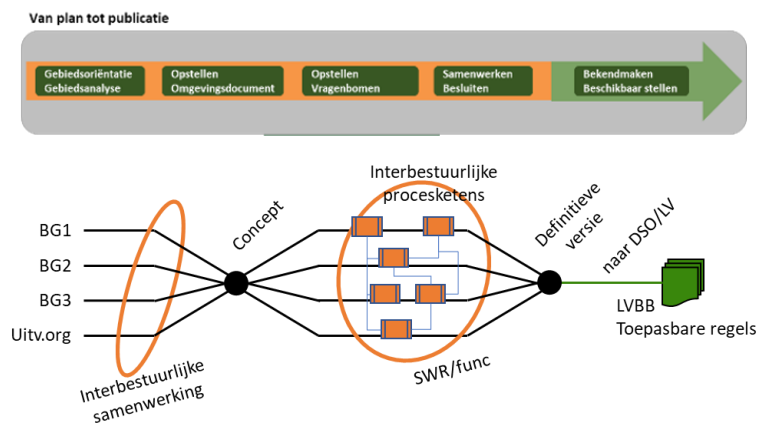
Van plan tot publicatie

Gebiedsoriëntatie
Gebiedsanalyse

Opstellen
Omgevingsdocument

Opstellen
Vragenbomen

Samenwerken
Besluiten

Bekendmaken
Beschikbaar stellen

BG1
BG2
BG3
Uitv.org

Interbestuurlijke samenwerking

Concept

Interbestuurlijke procesketens

SWR/func

Definitieve versie

naar DSO/LV

LVBB
Toepasbare regels